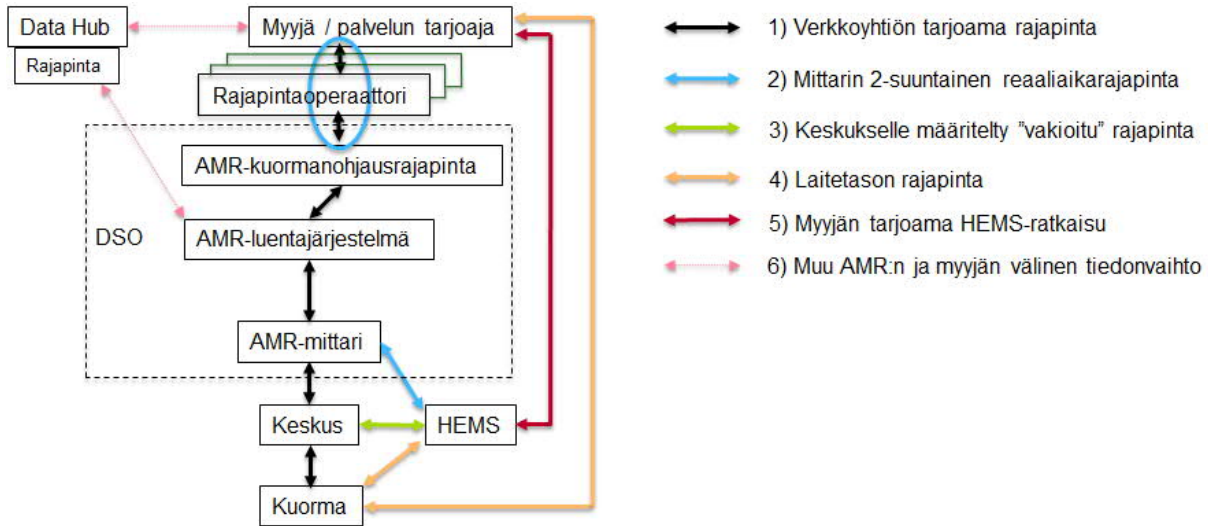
Data Hub

Rajapinta

Myyjä / palvelun tarjoaja

Rajapintaoperaattori

DSO

AMR-kuormanohjausrajapinta

AMR-luentajärjestelmä

AMR-mittari

Keskus

HEMS

Kuorma

1) Verkkoyhtiön tarjoama rajapinta

2) Mittarin 2-suuntainen reaaliaikarajapinta

3) Keskukselle määritelty "vakioitu" rajapinta

4) Laitetason rajapinta

5) Myyjän tarjoama HEMS-ratkaisu

6) Muu AMR:n ja myyjän välinen tiedonvaihto